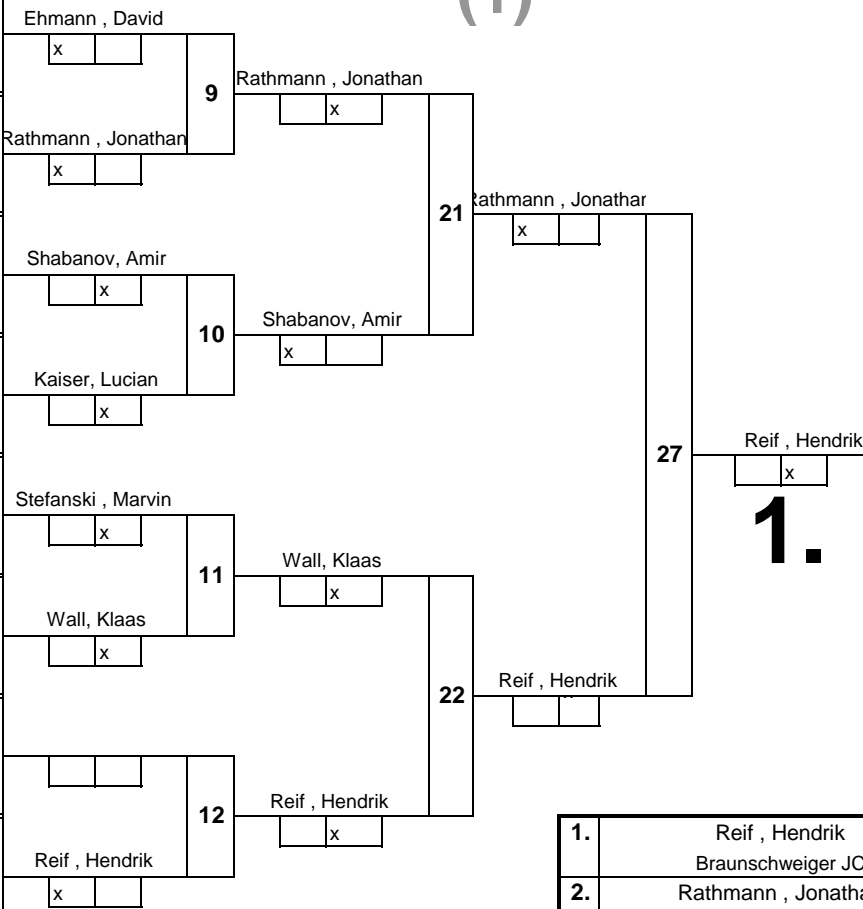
Ehmann , David
x
9
Rathmann , Jonathan
x
Rathmann , Jonathan
x
21
Rathmann , Jonathan
x
Shabanov, Amir
x
10
Shabanov, Amir
x
Kaiser, Lucian
x
27
Reif , Hendrik
x
1.
Stefanski , Marvin
x
11
Wall, Klaas
x
Wall, Klaas
x
22
Reif , Hendrik
12
Reif , Hendrik
x
Reif , Hendrik
x

| 1. | Reif , Hendrik<br>Braunschweiger JC |
|---|---|
| 2. | Rathmann , Jonathan |